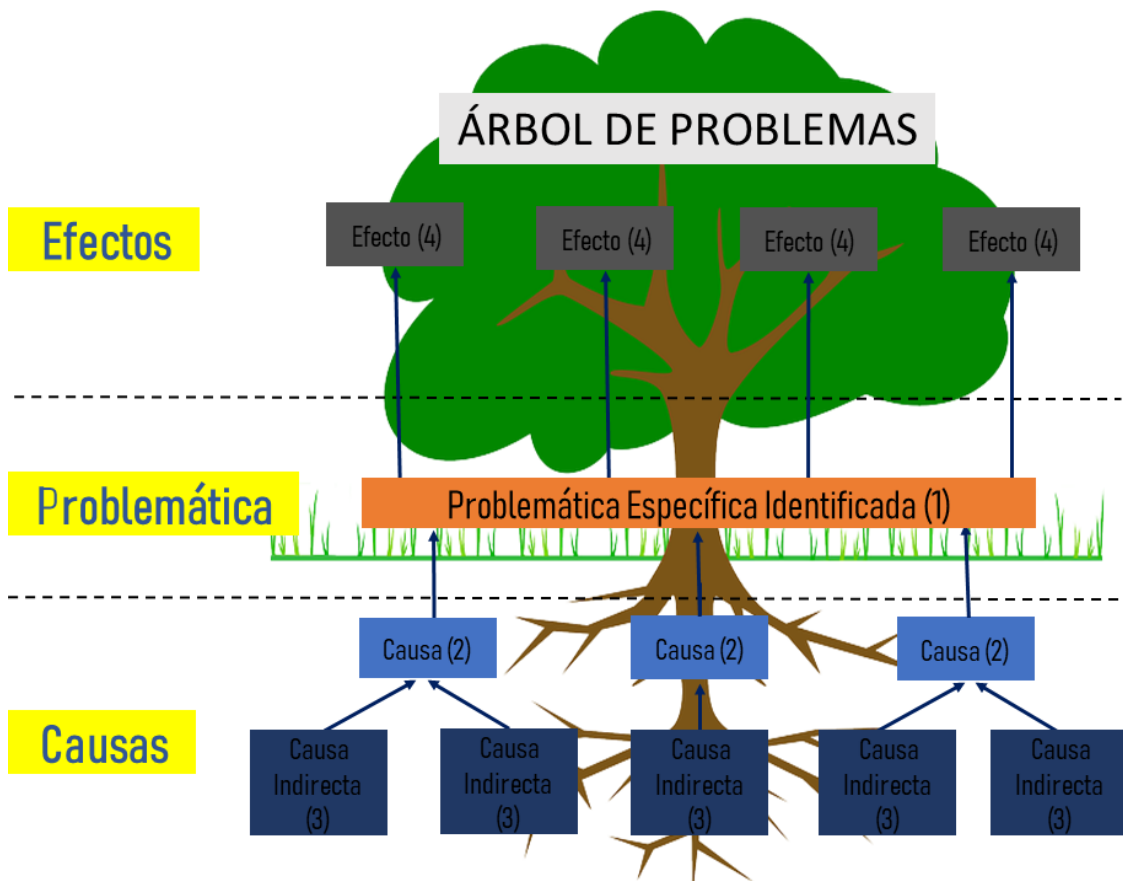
ÁRBOL DE PROBLEMAS

Efectos

Efecto (4)

Efecto (4)

Efecto (4)

Efecto (4)

Problemática

Problemática Específica Identificada (1)

Causa (2)

Causa (2)

Causa (2)

Causas

Causa Indirecta (3)

Causa Indirecta (3)

Causa Indirecta (3)

Causa Indirecta (3)

Causa Indirecta (3)